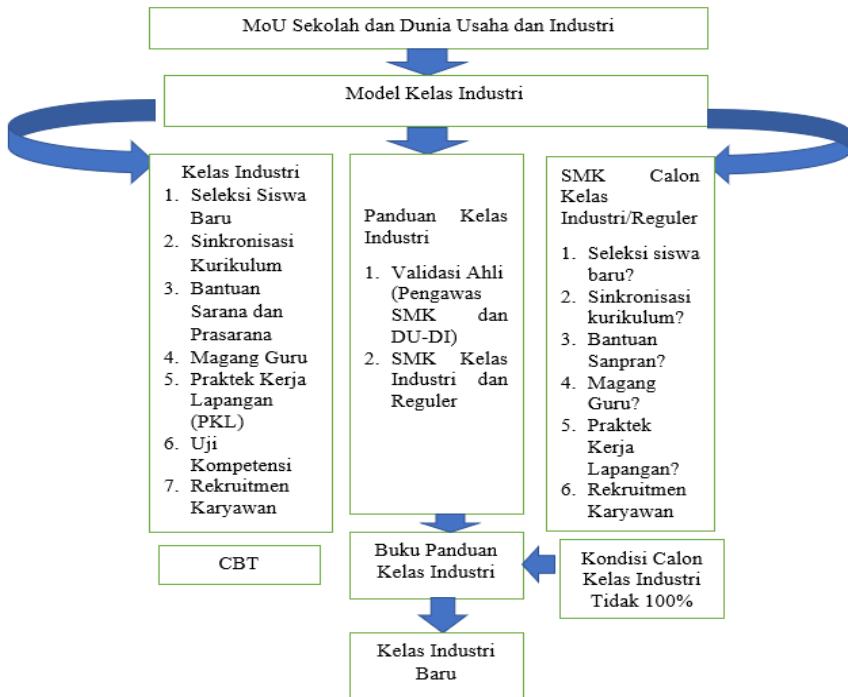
MoU Sekolah dan Dunia Usaha dan Industri

Model Kelas Industri

Kelas Industri
1. Seleksi Siswa Baru
2. Sinkronisasi Kurikulum
3. Bantuan Sarana dan Prasarana
4. Magang Guru
5. Praktek Kerja Lapangan (PKL)
6. Uji Kompetensi
7. Rekruitmen Karyawan

Panduan Kelas Industri
1. Validasi Ahli (Pengawas SMK dan DU-DI)
2. SMK Kelas Industri dan Reguler

SMK Calon Kelas Industri/Reguler
1. Seleksi siswa baru?
2. Sinkronisasi kurikulum?
3. Bantuan Sanpran?
4. Magang Guru?
5. Praktek Kerja Lapangan?
6. Rekruitmen Karyawan

CBT

Buku Panduan Kelas Industri

Kondisi Calon Kelas Industri Tidak 100%

Kelas Industri Baru